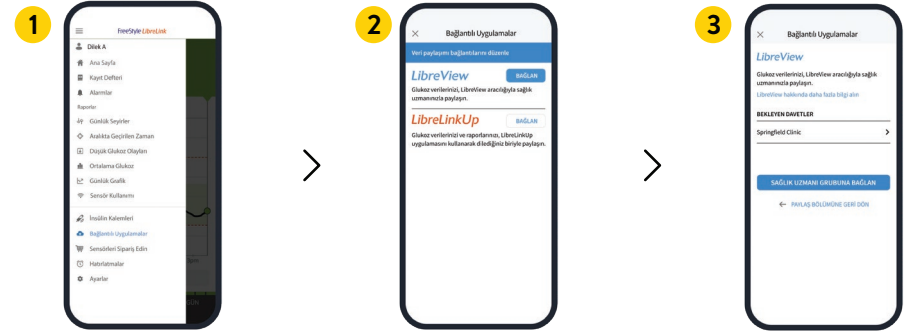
1

FreeStyle LibreLink

Dilek A

Ana Sayfa

Kayıt Defteri

Alarmlar

Raporlar

Günlük Seyirler

Aralıkta Geçirilen Zaman

Düşük Glukoz Olayları

Ortalama Glukoz

Günlük Grafik

Sensör Kullanımı

İnsülin Kalemleri

Bağlantılı Uygulamalar

Sensörleri Sipariş Edin

Hatırlatmalar

Ayarlar

2

Bağlantılı Uygulamalar

Veri paylaşımı bağlantılarını düzenle

LibreView

BAĞLAN

Glukoz verilerinizi, LibreView aracılığıyla sağlık uzmanınızla paylaşın.

LibreLinkUp

BAĞLAN

Glukoz verilerinizi ve raporlarınızı, LibreLinkUp uygulamasını kullanarak dilediğiniz biriyle paylaşın.

3

Bağlantılı Uygulamalar

LibreView

Glukoz verilerinizi, LibreView aracılığıyla sağlık uzmanınızla paylaşın.

LibreView hakkında daha fazla bilgi alın

BEKLEYEN DAVETLER

Springfield Clinic

SAĞLIK UZMANI GRUBUNA BAĞLAN

PAYLAŞ BÖLÜMÜNE GERİ DÖN